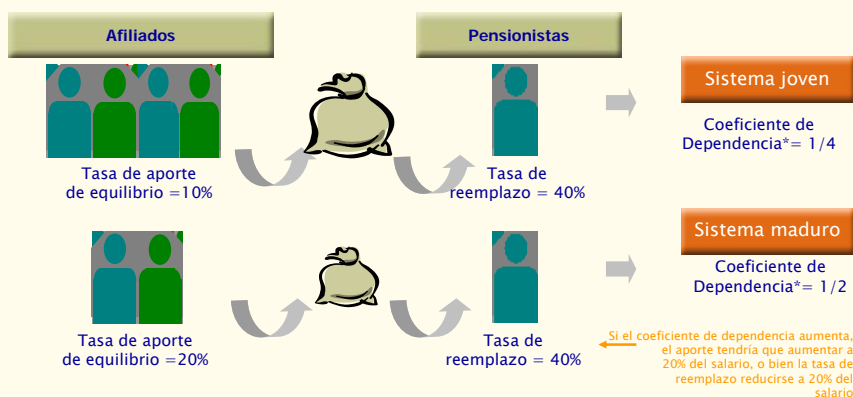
Afiliados

Pensionistas

Sistema joven

Tasa de aporte de equilibrio =10%

Tasa de reemplazo = 40%

Coeficiente de Dependencia*= 1/4

Sistema maduro

Coeficiente de Dependencia*= 1/2

Tasa de aporte de equilibrio =20%

Tasa de reemplazo = 40%

Si el coeficiente de dependencia aumenta, el aporte tendría que aumentar a 20% del salario, o bien la tasa de reemplazo reducirse a 20% del salario